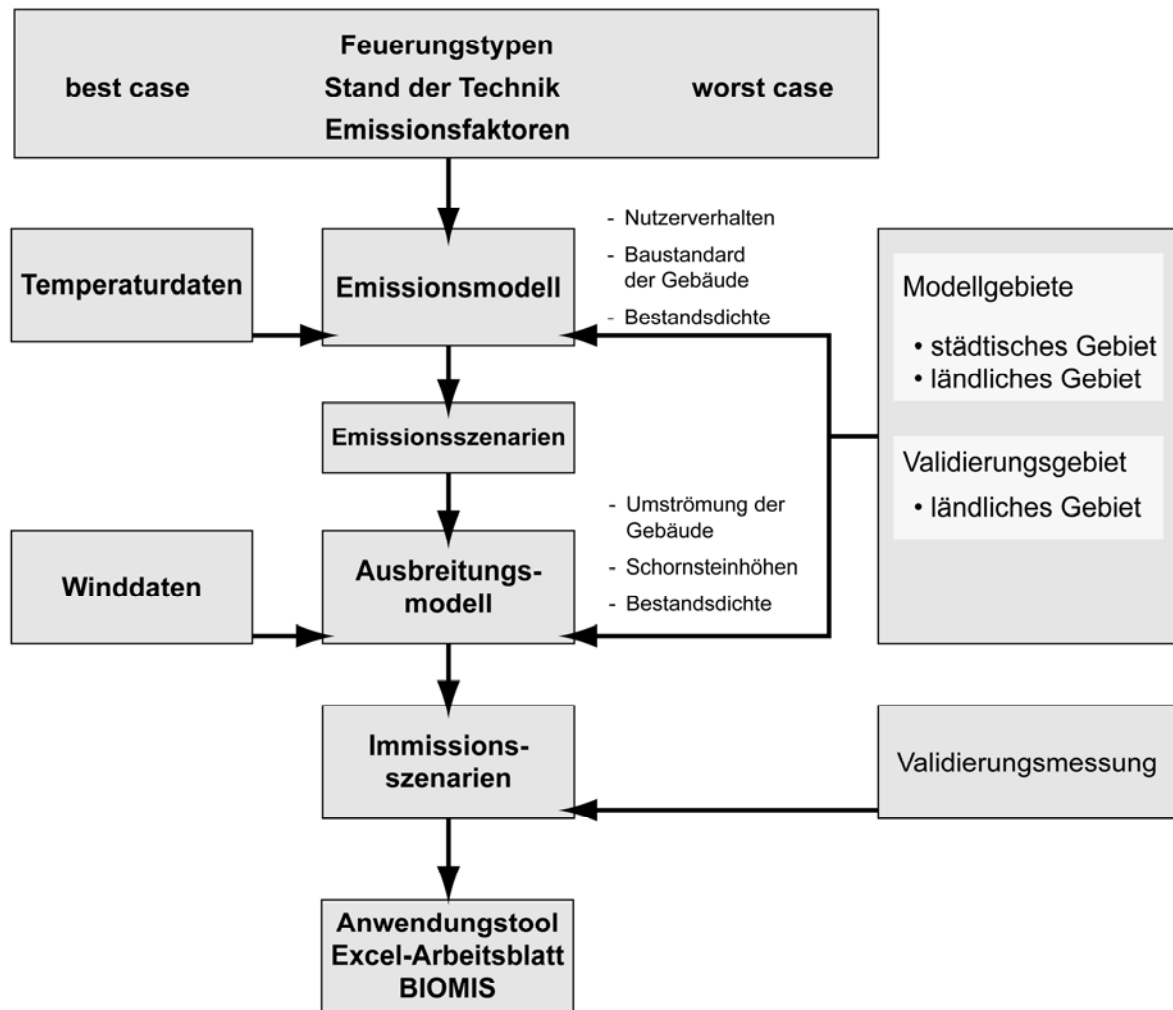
Feuerungstypen
best case
Stand der Technik
worst case
Emissionsfaktoren

Temperaturdaten

Emissionsmodell

- Nutzerverhalten
- Baustandard der Gebäude
- Bestandsdichte

Modellgebiete
• städtisches Gebiet
• ländliches Gebiet

Validierungsgebiet
• ländliches Gebiet

Emissionsszenarien

- Umströmung der Gebäude
- Schornsteinhöhen
- Bestandsdichte

Winddaten

Ausbreitungsmodell

Immissionsszenarien

Validierungsmessung

Anwendungstool
Excel-Arbeitsblatt
BIOMIS